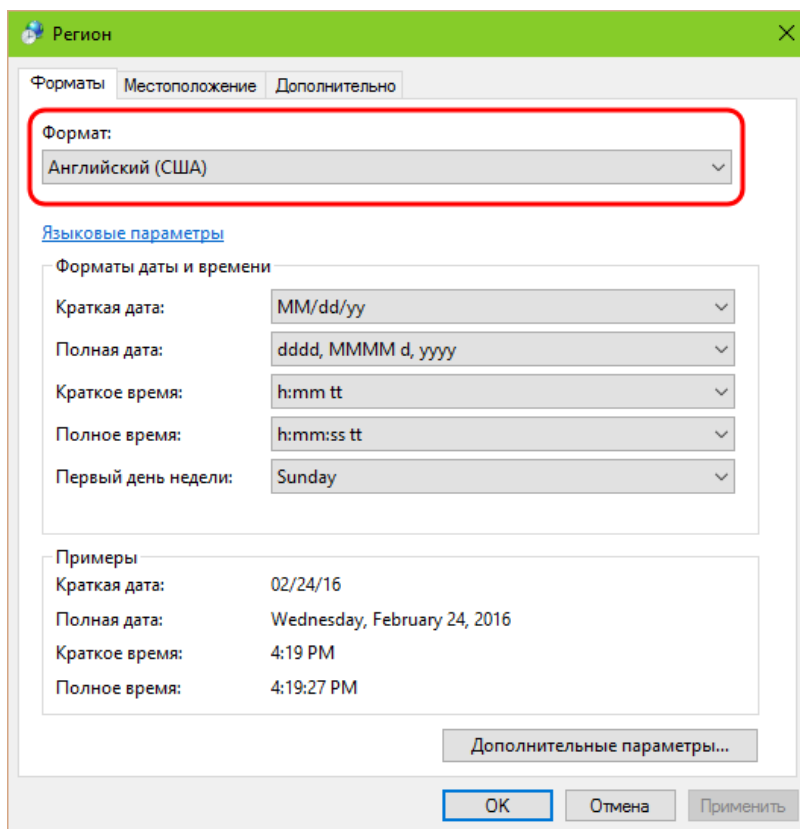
Регион

Форматы | Местоположение | Дополнительно

Формат:
Английский (США)

Языковые параметры

Форматы даты и времени
Краткая дата: MM/dd/yy
Полная дата: dddd, MMMM d, yyyy
Краткое время: h:mm tt
Полное время: h:mm:ss tt
Первый день недели: Sunday

Примеры
Краткая дата: 02/24/16
Полная дата: Wednesday, February 24, 2016
Краткое время: 4:19 PM
Полное время: 4:19:27 PM

Дополнительные параметры...

OK | Отмена | Применить